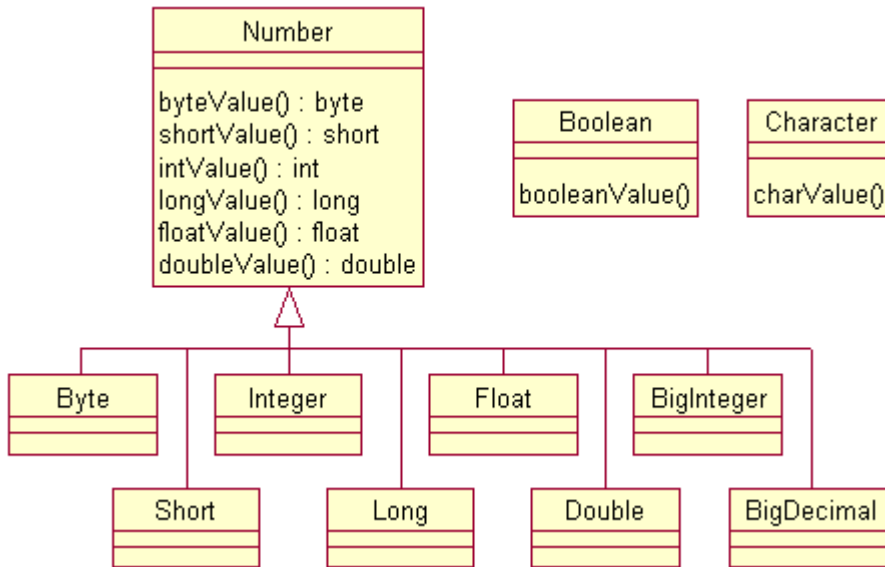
Number

byteValue() : byte
shortValue() : short
intValue() : int
longValue() : long
floatValue() : float
doubleValue() : double

Boolean

booleanValue()

Character

charValue()

Byte

Integer

Float

BigInteger

Short

Long

Double

BigDecimal